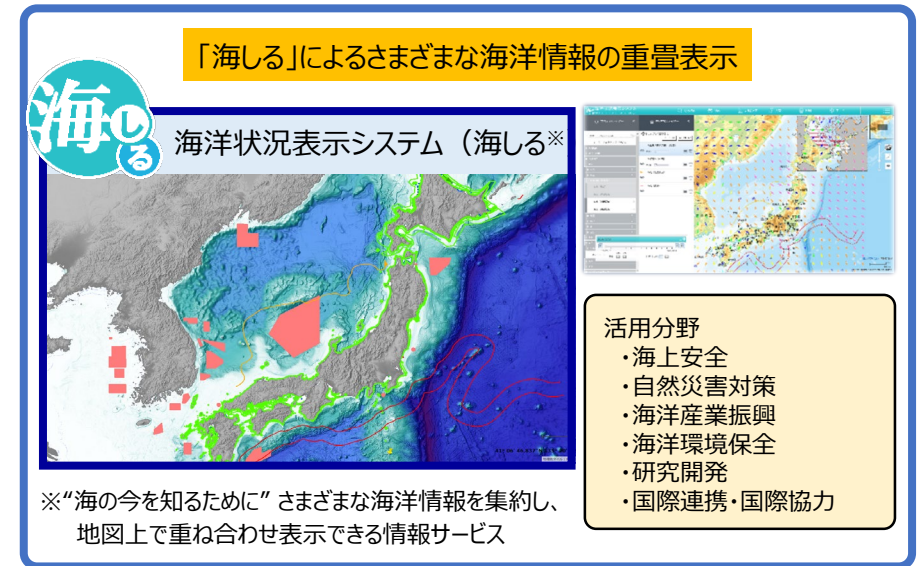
「海しる」によるさまざまな海洋情報の重畳表示

海しる

海洋状況表示システム（海しる※

※"海の今を知るために" さまざまな海洋情報を集約し、地図上で重ね合わせ表示できる情報サービス

活用分野
・海上安全
・自然災害対策
・海洋産業振興
・海洋環境保全
・研究開発
・国際連携・国際協力